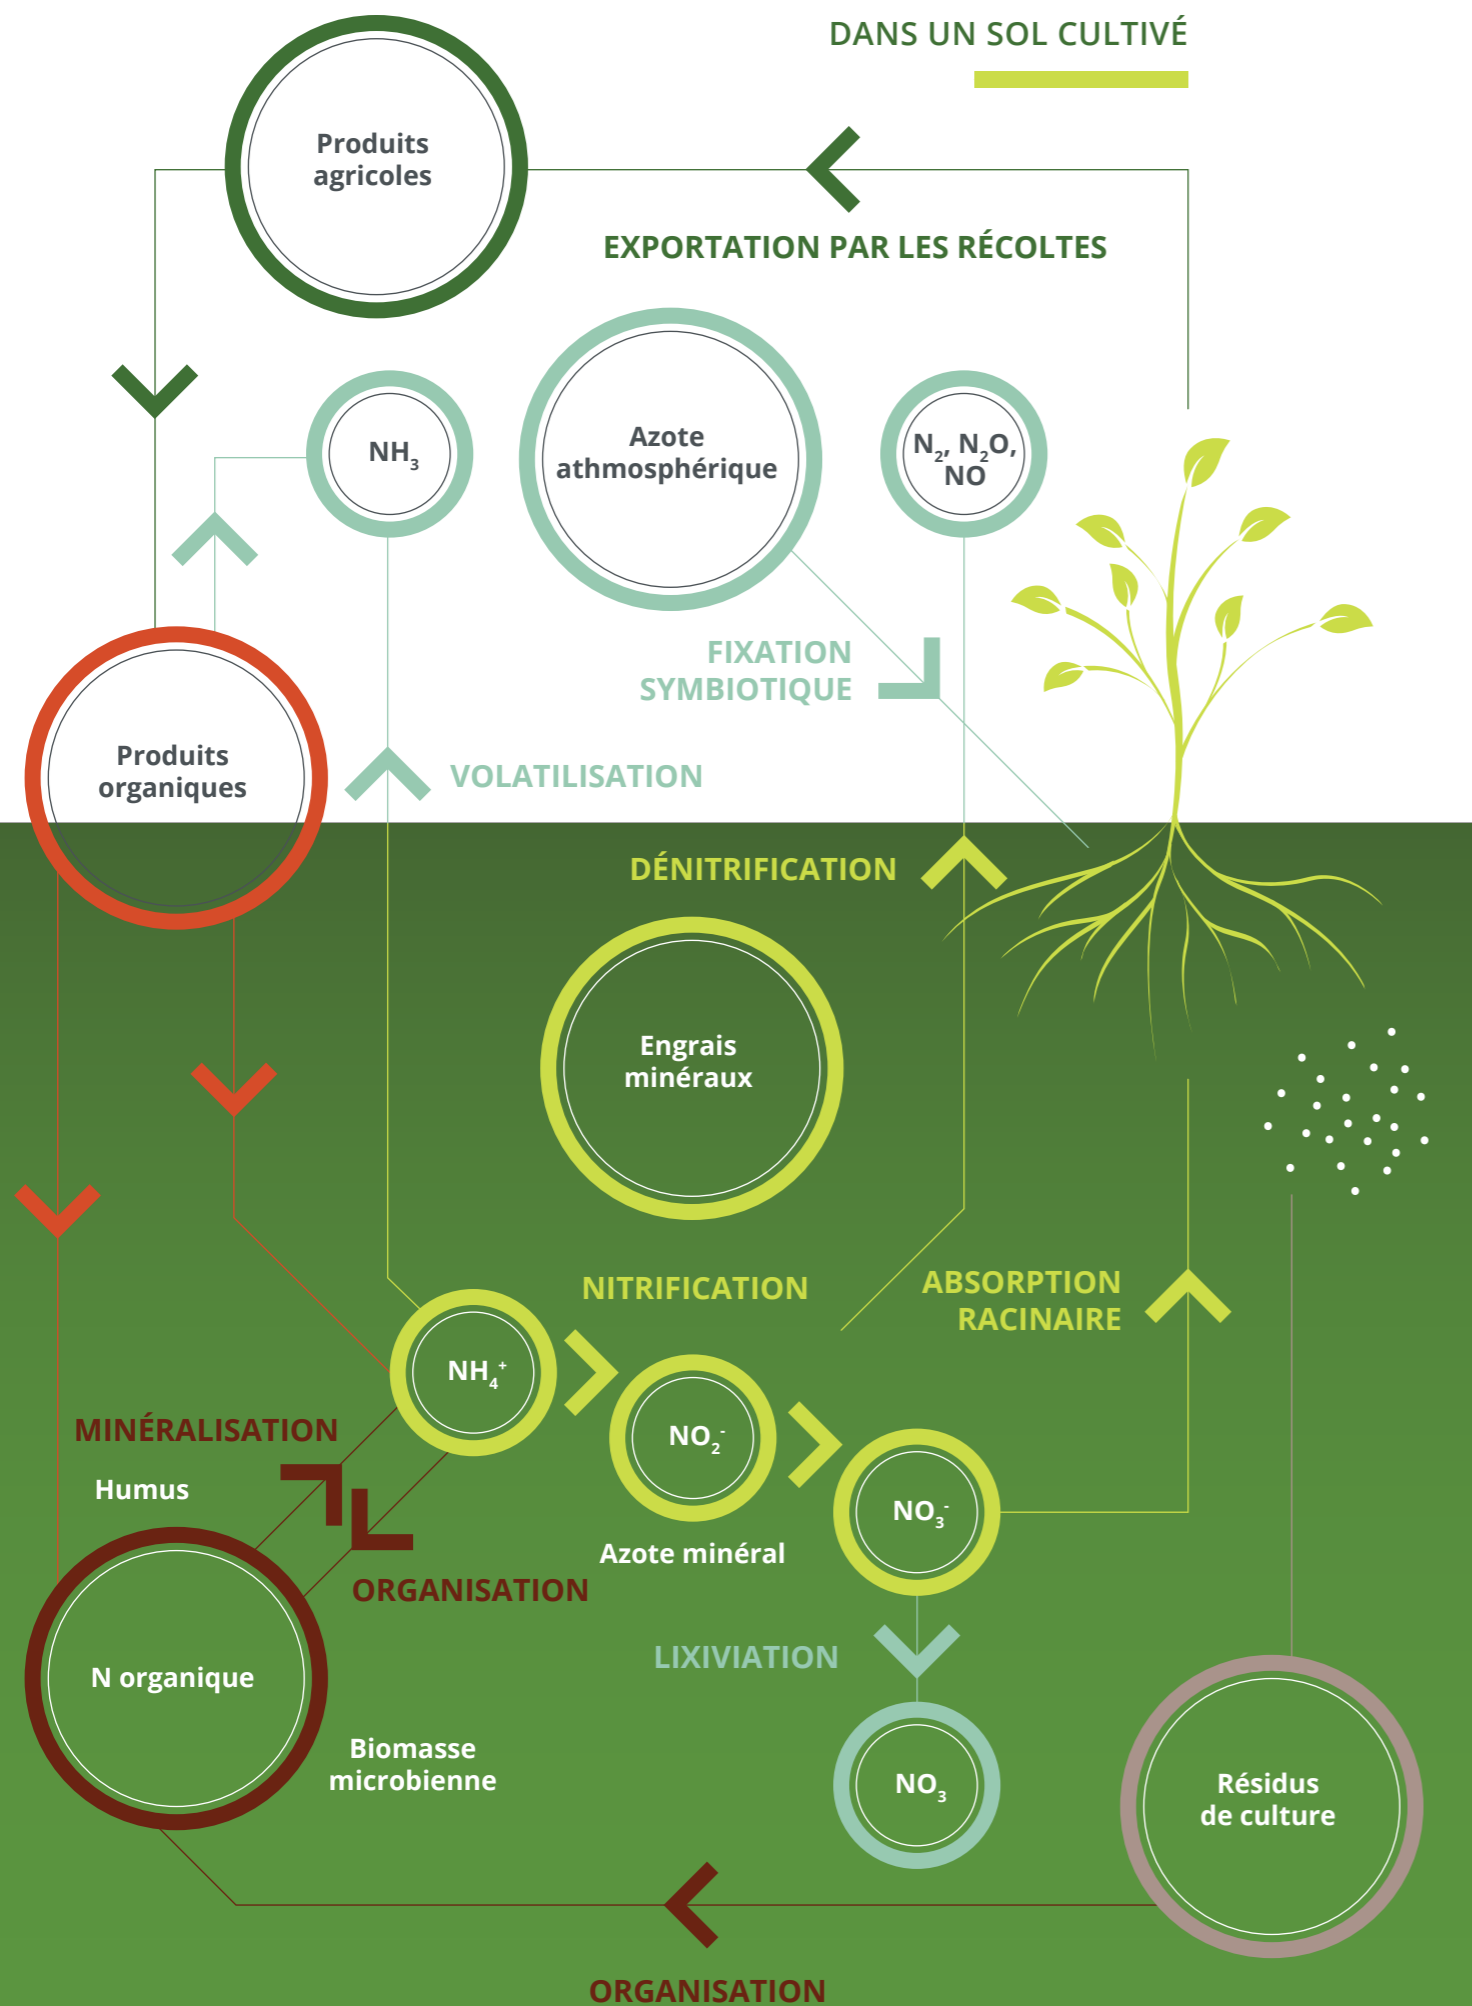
DANS UN SOL CULTIVÉ

Produits agricoles

EXPORTATION PAR LES RÉCOLTES

$NH_3$

Azote athmosphérique

$N_2$, $N_2O$, NO

FIXATION SYMBIOTIQUE

Produits organiques

VOLATILISATION

DÉNITRIFICATION

Engrais minéraux

NITRIFICATION

ABSORPTION RACINAIRE

$NH_4^+$

$NO_2^-$

$NO_3^-$

MINÉRALISATION

Humus

Azote minéral

ORGANISATION

LIXIVIATION

N organique

Biomasse microbienne

$NO_3$

Résidus de culture

ORGANISATION